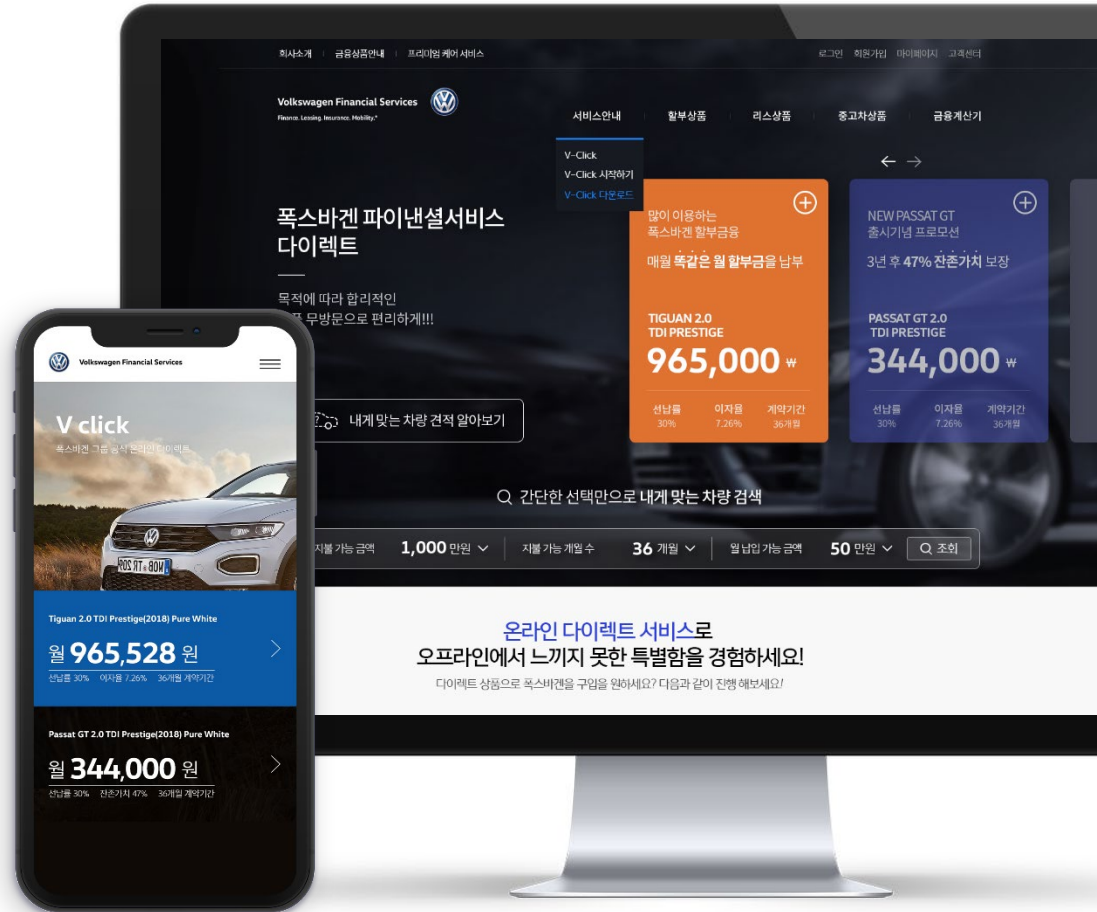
회사소개 | 금융상품안내 | 프리미엄 케어 서비스

로그인 회원가입 마이페이지 고객센터

Volkswagen Financial Services
Finance. Leasing. Insurance. Mobility.*

서비스안내 할부상품 리스상품 중고차상품 금융계산기

V-Click
V-Click 시작하기
V-Click 다운로드

폭스바겐 파이낸셜서비스 다이렉트

목적에 따라 합리적인
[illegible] 무방문으로 편리하게!!!

내게 맞는 차량 견적 알아보기

많이 이용하는 폭스바겐 할부금융
매월 똑같은 월 할부금을 납부
TIGUAN 2.0 TDI PRESTIGE
965,000 ₩
선납율 30%
이자율 7.26%
계약기간 36개월

NEW PASSAT GT
출시기념 프로모션
3년 후 47% 잔존가치 보장
PASSAT GT 2.0 TDI PRESTIGE
344,000 ₩
선납율 30%
이자율 7.26%
계약기간 36개월

간단한 선택만으로 내게 맞는 차량 검색

지불 가능 금액 1,000 만원
지불 가능 개월 수 36 개월
월 납입 가능 금액 50 만원
조회

온라인 다이렉트 서비스로
오프라인에서 느끼지 못한 특별함을 경험하세요!
다이렉트 상품으로 폭스바겐을 구입을 원하세요? 다음과 같이 진행 해보세요!

Volkswagen Financial Services

V click
폭스바겐 그룹 공식 온라인 다이렉트

ROS RT 80M

Tiguan 2.0 TDI Prestige(2018) Pure White
월 965,528 원
선납률 30% 이자율 7.26% 36개월 계약기간

Passat GT 2.0 TDI Prestige(2018) Pure White
월 344,000 원
선납률 30% 잔존가치 47% 36개월 계약기간